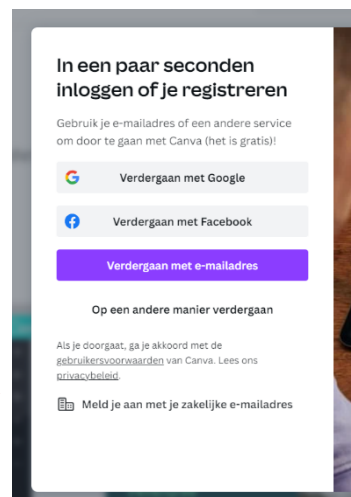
In een paar seconden inloggen of je registreren

Gebruik je e-mailadres of een andere service om door te gaan met Canva (het is gratis)!

Verdergaan met Google

Verdergaan met Facebook

Verdergaan met e-mailadres

Op een andere manier verdergaan

Als je doorgaat, ga je akkoord met de gebruikersvoorwaarden van Canva. Lees ons privacybeleid.

Meld je aan met je zakelijke e-mailadres